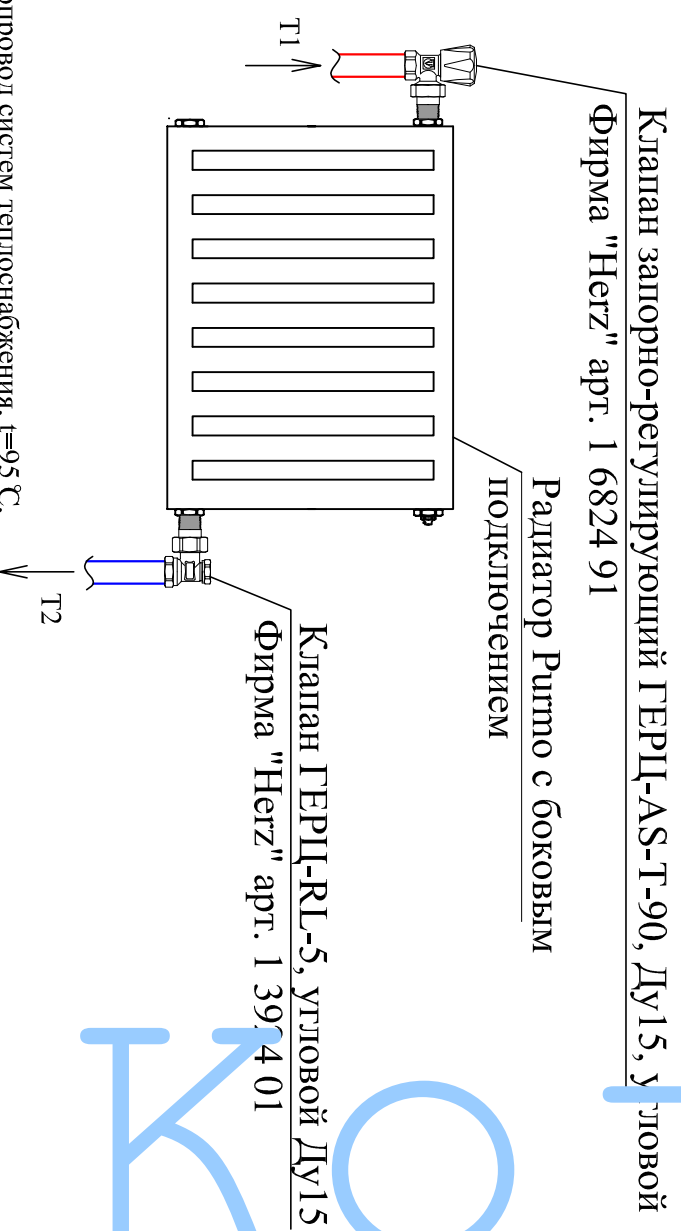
Т1

Клапан запорно-регулирующий ГЕРЦ-AS-T-90, Ду15, угловой
Фирма "Herz" арт. 1 6824 91

Радиатор Purmo с боковым подключением

Клапан ГЕРЦ-RL-5, угловой Ду15
Фирма "Herz" арт. 1 39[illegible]4 01

Т2

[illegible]опровод систем теплоснабжения, t=95 °С,

КО